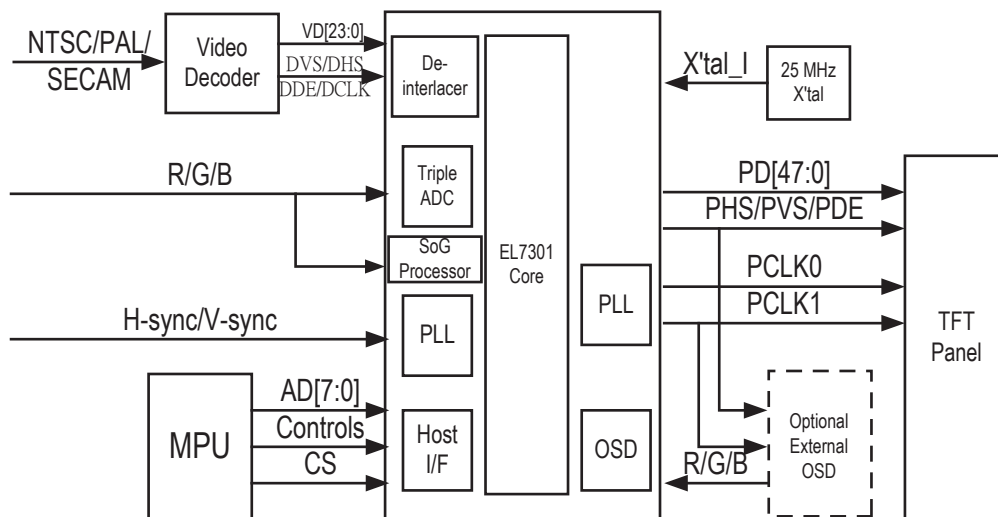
NTSC/PAL/
SECAM

Video
Decoder

VD[23:0]
DVS/DHS
DDE/DCLK

De-
interlacer

X'tal_I

25 MHz
X'tal

R/G/B

Triple
ADC

SoG
Processor

EL7301
Core

PD[47:0]
PHS/PVS/PDE

PCLK0
PCLK1

PLL

H-sync/V-sync

PLL

TFT
Panel

MPU

AD[7:0]
Controls
CS

Host
I/F

OSD

R/G/B

Optional
External
OSD